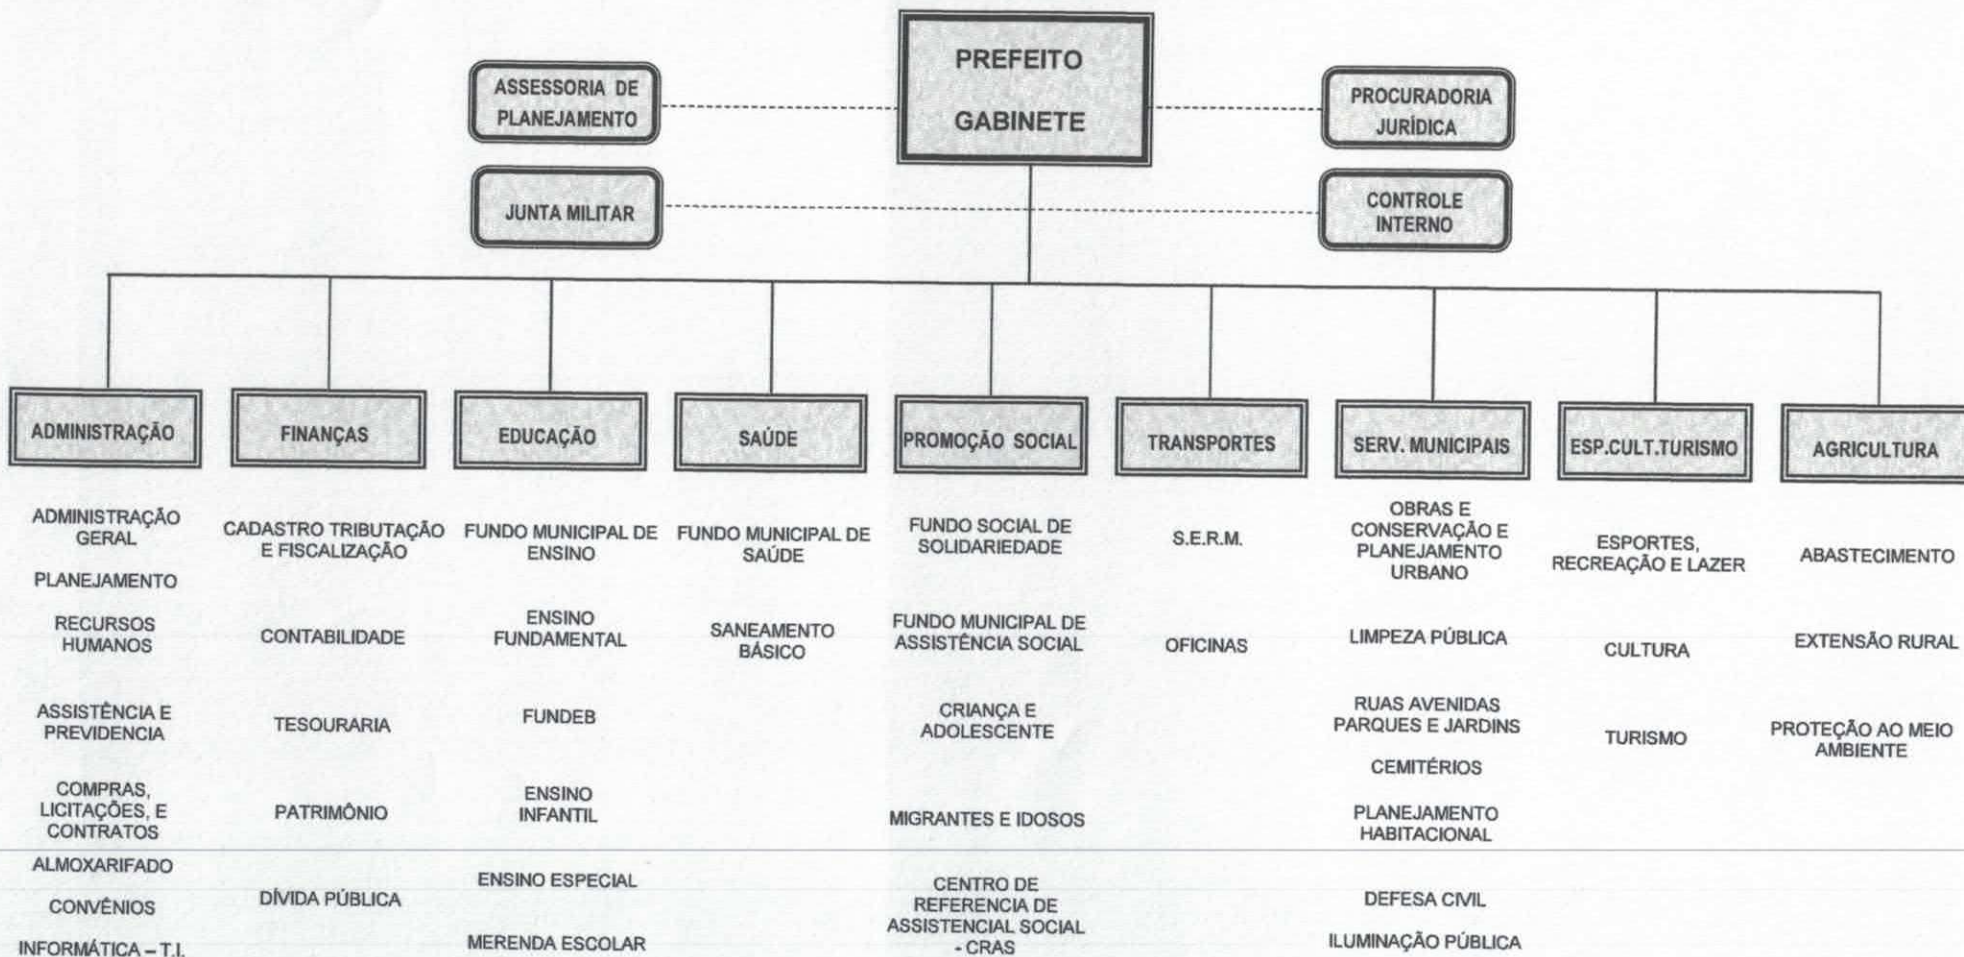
PREFEITO
GABINETE

ASSESSORIA DE PLANEJAMENTO

PROCURADORIA JURÍDICA

JUNTA MILITAR

CONTROLE INTERNO

ADMINISTRAÇÃO

ADMINISTRAÇÃO GERAL
PLANEJAMENTO
RECURSOS HUMANOS
ASSISTÊNCIA E PREVIDENCIA
COMPRAS, LICITAÇÕES, E CONTRATOS
ALMOXARIFADO
CONVÊNIOS
INFORMÁTICA – T.I.

FINANÇAS

CADASTRO TRIBUTAÇÃO E FISCALIZAÇÃO
CONTABILIDADE
TESOURARIA
PATRIMÔNIO
DÍVIDA PÚBLICA

EDUCAÇÃO

FUNDO MUNICIPAL DE ENSINO
ENSINO FUNDAMENTAL
FUNDEB
ENSINO INFANTIL
ENSINO ESPECIAL
MERENDA ESCOLAR

SAÚDE

FUNDO MUNICIPAL DE SAÚDE
SANEAMENTO BÁSICO

PROMOÇÃO SOCIAL

FUNDO SOCIAL DE SOLIDARIEDADE
FUNDO MUNICIPAL DE ASSISTÊNCIA SOCIAL
CRIANÇA E ADOLESCENTE
MIGRANTES E IDOSOS
CENTRO DE REFERENCIA DE ASSISTENCIAL SOCIAL - CRAS

TRANSPORTES

S.E.R.M.
OFICINAS

SERV. MUNICIPAIS

OBRAS E CONSERVAÇÃO E PLANEJAMENTO URBANO
LIMPEZA PÚBLICA
RUAS AVENIDAS PARQUES E JARDINS
CEMITÉRIOS
PLANEJAMENTO HABITACIONAL
DEFESA CIVIL
ILUMINAÇÃO PÚBLICA

ESP.CULT.TURISMO

ESPORTES, RECREAÇÃO E LAZER
CULTURA
TURISMO

AGRICULTURA

ABASTECIMENTO
EXTENSÃO RURAL
PROTEÇÃO AO MEIO AMBIENTE